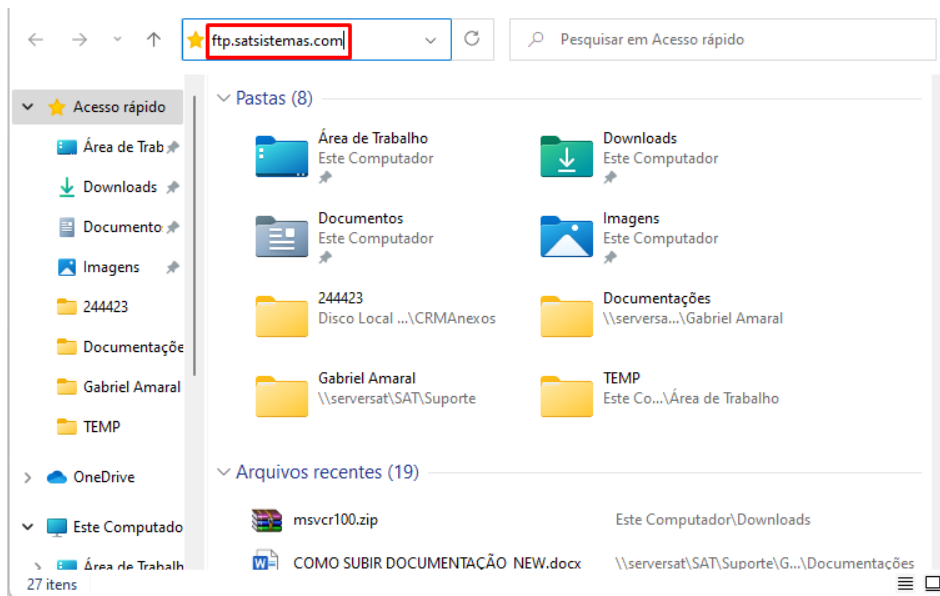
ftp.satsistemas.com

Pesquisar em Acesso rápido

Acesso rápido
Área de Trab
Downloads
Documento
Imagens
244423
Documentaçõe
Gabriel Amaral
TEMP
OneDrive
Este Computado
Área de Trabalh

Pastas (8)

Área de Trabalho
Este Computador

Downloads
Este Computador

Documentos
Este Computador

Imagens
Este Computador

244423
Disco Local ...\CRMAnexos

Documentações
\\serversa...\Gabriel Amaral

Gabriel Amaral
\\serversat\SAT\Suporte

TEMP
Este Co...\Área de Trabalho

Arquivos recentes (19)

msvcr100.zip
Este Computador\Downloads

COMO SUBIR DOCUMENTAÇÃO_NEW.docx
\\serversat\SAT\Suporte\G...\Documentações

27 itens